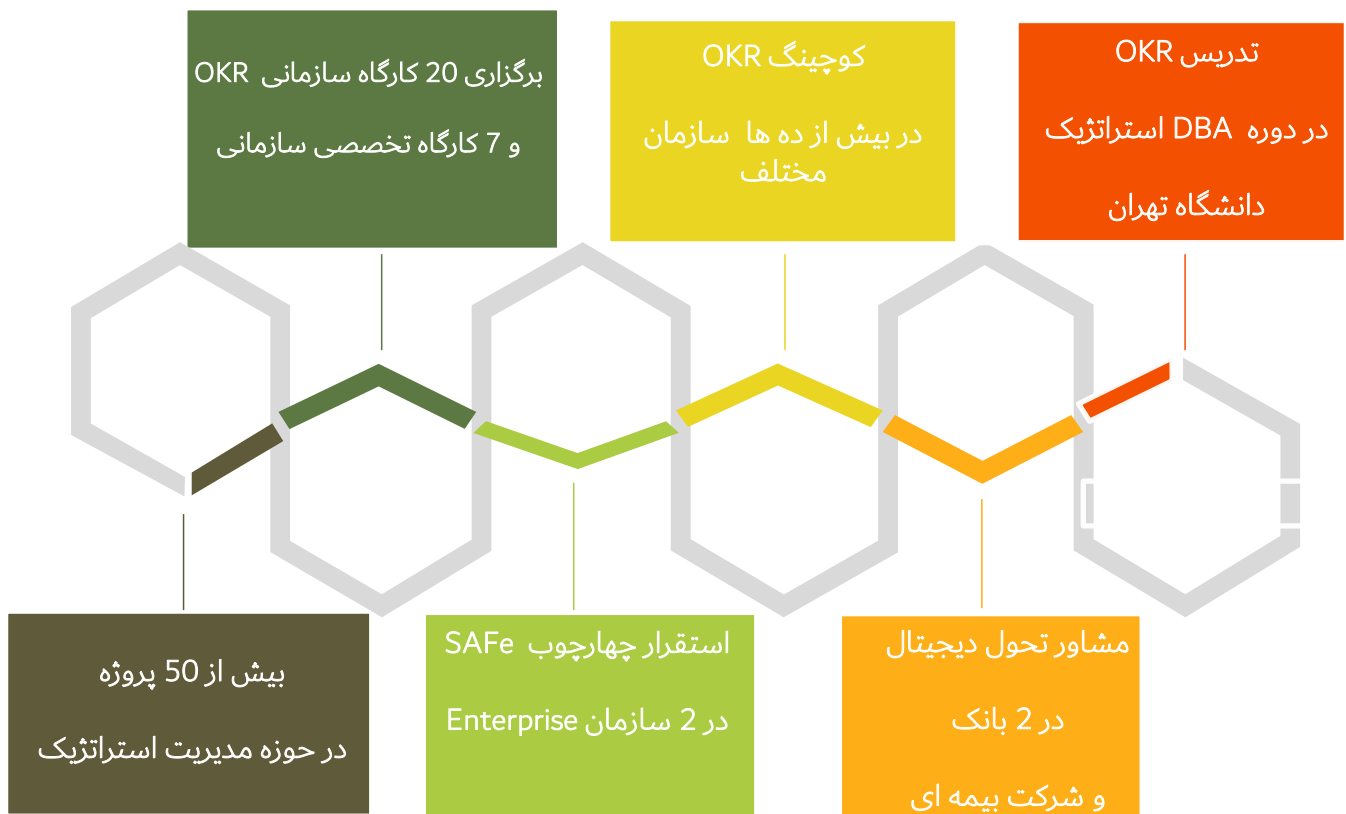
برگزاری 20 کارگاه سازمانی OKR

و 7 کارگاه تخصصی سازمانی

کوچینگ OKR

در بیش از ده ها سازمان مختلف

تدریس OKR

در دوره DBA استراتژیک

دانشگاه تهران

بیش از 50 پروژه

در حوزه مدیریت استراتژیک

استقرار چهارچوب SAFe

در 2 سازمان Enterprise

مشاور تحول دیجیتال

در 2 بانک

و شرکت بیمه ای